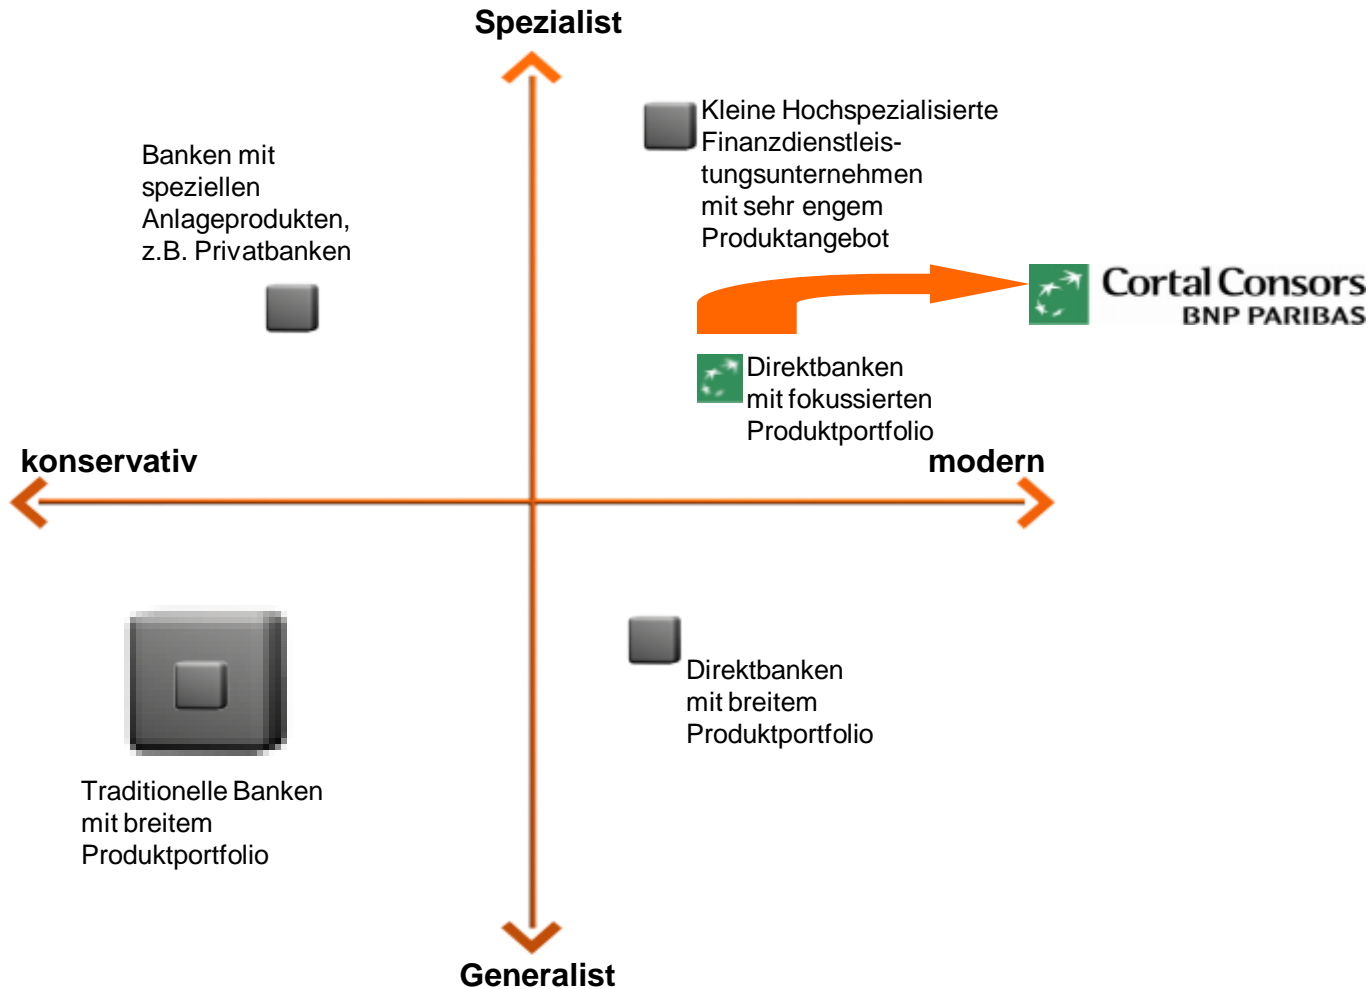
Spezialist

Banken mit speziellen Anlageprodukten, z.B. Privatbanken

Kleine Hochspezialisierte Finanzdienstleistungsunternehmen mit sehr engem Produktangebot

Cortal Consors
BNP PARIBAS

Direktbanken mit fokussierten Produktportfolio

konservativ

modern

Traditionelle Banken mit breitem Produktportfolio

Direktbanken mit breitem Produktportfolio

Generalist